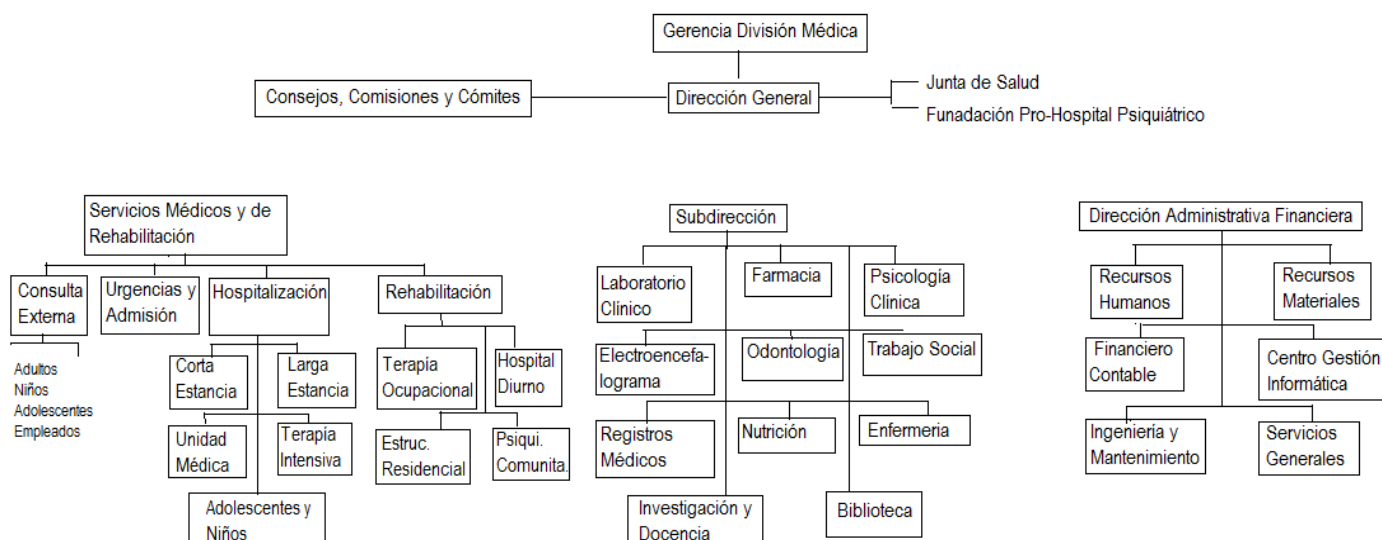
Gerencia División Médica

Consejos, Comisiones y Cómites

Dirección General

Junta de Salud

Funadación Pro-Hospital Psiquiátrico

Servicios Médicos y de Rehabilitación

Consulta Externa

Adultos
Niños
Adolescentes
Empleados

Urgencias y Admisión

Hospitalización

Corta Estancia

Larga Estancia

Unidad Médica

Terapia Intensiva

Adolescentes y Niños

Rehabilitación

Terapia Ocupacional

Hospital Diurno

Estruc. Residencial

Psiqui. Comunita.

Subdirección

Laboratorio Clínico

Farmacia

Psicología Clínica

Electroencefalograma

Odontología

Trabajo Social

Registros Médicos

Nutrición

Enfermeria

Investigación y Docencia

Biblioteca

Dirección Administrativa Financiera

Recursos Humanos

Recursos Materiales

Financiero Contable

Centro Gestión Informática

Ingeniería y Mantenimiento

Servicios Generales